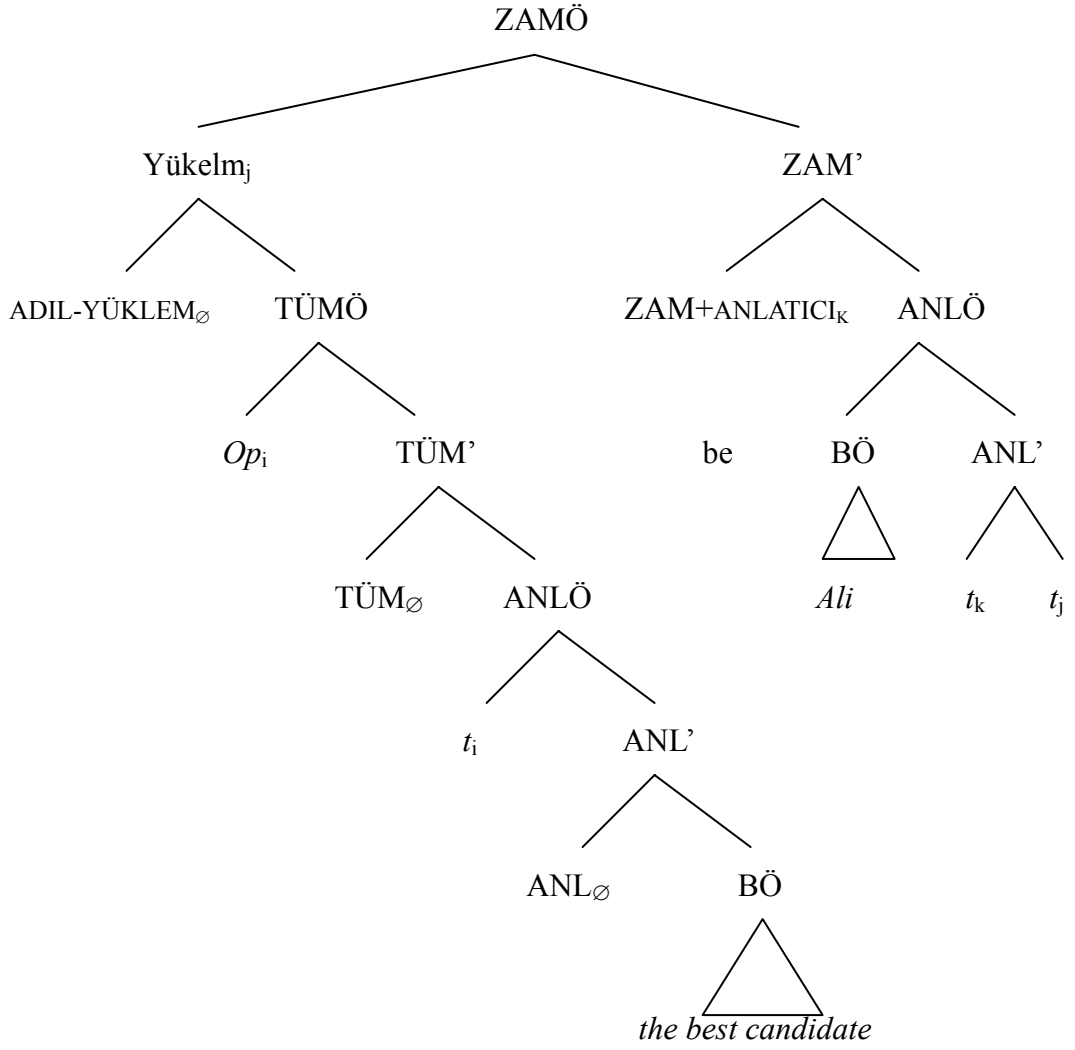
ZAMÖ

Yükelm$_j$

ZAM'

ADIL-YÜKLEM$_\varnothing$

TÜMÖ

ZAM+ANLATICI$_K$

ANLÖ

$Op_i$

TÜM'

be

BÖ

ANL'

TÜM$_\varnothing$

ANLÖ

Ali

$t_k$

$t_j$

$t_i$

ANL'

ANL$_\varnothing$

BÖ

the best candidate